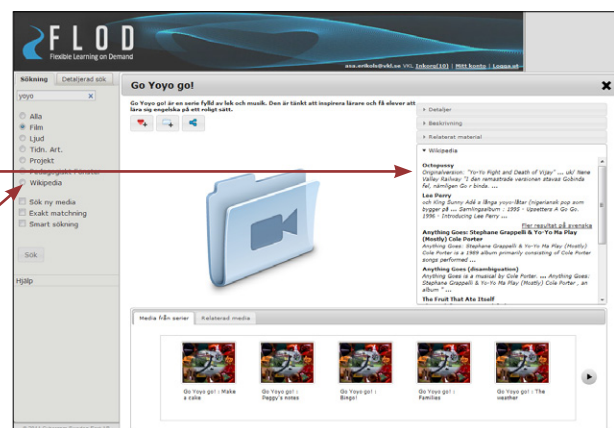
FLOD
Flexible Learning on Demand

asa.eriksb@vkl.se VKL Inkorg(10) | Mitt konto | Logga ut

Sökning | Detaljerad sök

yoyo

Alla
Film
Ljud
Tidn. Art.
Projekt
Pedagogiskt Portal
Wikipedia

Sök ny media
Exakt matchning
Smart sökning

Sök

Hjälp

Go Yoyo go!

Go Yoyo go! är en serie fylld av lek och musik. Den är tänkt att inspirera lärare och få elever att lära sig engelska på ett roligt sätt.

Detaljer
Beskrivning
Relaterat material
Wikipedia

Octopussy
Originalversion: "Yo-Yo Fight and Death of Vijay" ... uk/ Nene Valley Railway "I den remastrade versionen stavas Gobinda fel, nämligen Go r binda. ...

Lee Perry
och King Sunny Adé a längs yoyo-låtar (nigeriansk pop som bygger på ... Samlingsalbum · 1995 · Upsetters A Go Go. 1996 · Introducing Lee Perry ...

Anything Goes: Stephane Grappelli & Yo-Yo Ma Play (Mostly) Cole Porter
Anything Goes: Stephane Grappelli & Yo-Yo Ma Play (Mostly) Cole Porter is a 1989 album primarily consisting of Cole Porter songs performed ...

Anything Goes (disambiguation)
Anything Goes is a musical by Cole Porter. ... Anything Goes: Stephane Grappelli & Yo-Yo Ma Play (Mostly) Cole Porter , an album " ...

The Fruit That Ate Itself

Fler resultat på svenska

Media från serier | Relaterad media

Go Yoyo go! : Make a cake
Go Yoyo go! : Peggy's notes
Go Yoyo go! : Bingo!
Go Yoyo go! : Families
Go Yoyo go! : The weather